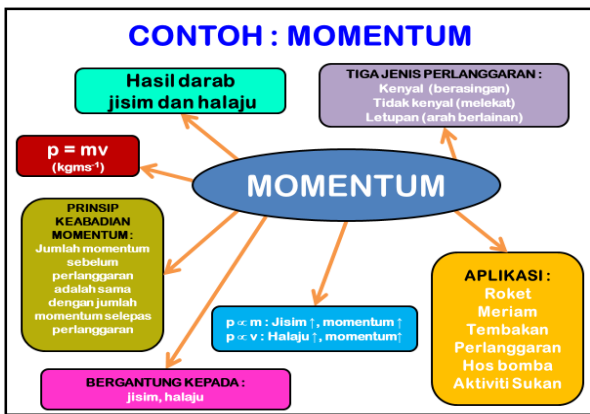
CONTOH : MOMENTUM

Hasil darab jisim dan halaju

TIGA JENIS PERLANGGARAN :
Kenyal (berasingan)
Tidak kenyal (melekat)
Letupan (arah berlainan)

$p = mv$
($kgms^{-1}$)

MOMENTUM

PRINSIP KEABADIAN MOMENTUM :
Jumlah momentum sebelum perlanggaran adalah sama dengan jumlah momentum selepas perlanggaran

$p \propto m$ : Jisim ↑, momentum ↑
$p \propto v$ : Halaju ↑, momentum↑

APLIKASI :
Roket
Meriam
Tembakan
Perlanggaran
Hos bomba
Aktiviti Sukan

BERGANTUNG KEPADA :
jisim, halaju